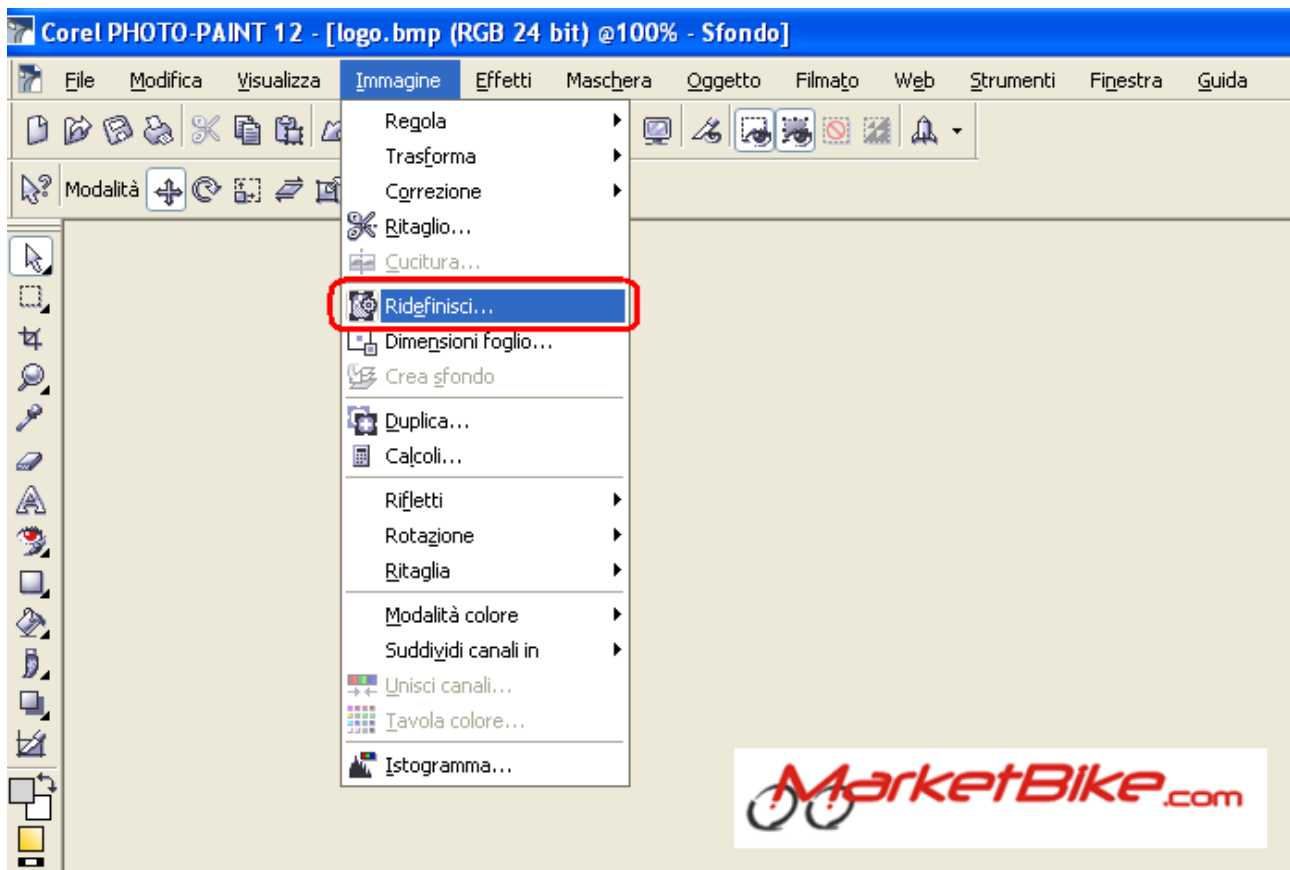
Corel PHOTO-PAINT 12 - [logo.bmp (RGB 24 bit) @100% - Sfondo]

File Modifica Visualizza Immagine Effetti Maschera Oggetto Filmato Web Strumenti Finestra Guida

Modalità

Regola
Trasforma
Correzione
Ritaglio...
Cucitura...
Ridefinisci...
Dimensioni foglio...
Crea sfondo
Duplica...
Calcoli...
Rifletti
Rotazione
Ritaglia
Modalità colore
Suddividi canali in
Unisci canali...
Tavola colore...
Istogramma...

MarketBike.com